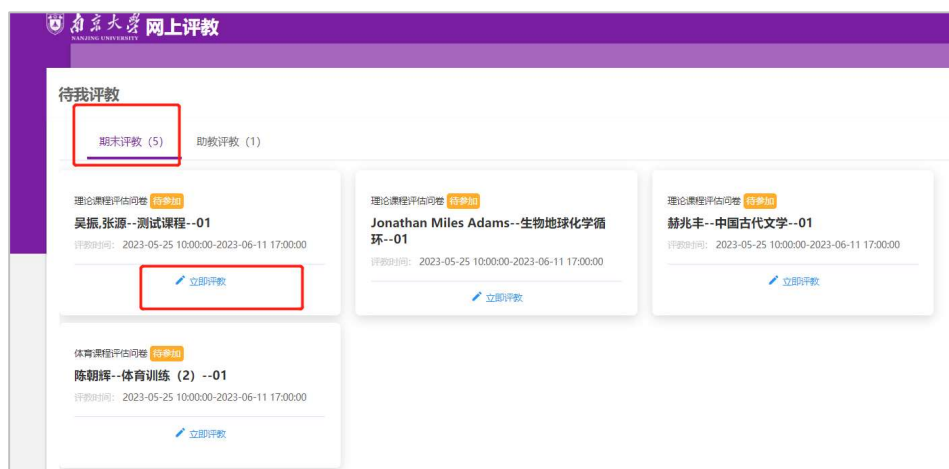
南京大学 NANJING UNIVERSITY 网上评教

待我评教

期末评教 (5)　助教评教 (1)

理论课程评估问卷 待参加
吴振,张源--测试课程--01
评教时间: 2023-05-25 10:00:00-2023-06-11 17:00:00
立即评教

理论课程评估问卷 待参加
Jonathan Miles Adams--生物地球化学循环--01
评教时间: 2023-05-25 10:00:00-2023-06-11 17:00:00
立即评教

理论课程评估问卷 待参加
赫兆丰--中国古代文学--01
评教时间: 2023-05-25 10:00:00-2023-06-11 17:00:00
立即评教

体育课程评估问卷 待参加
陈朝晖--体育训练 (2) --01
评教时间: 2023-05-25 10:00:00-2023-06-11 17:00:00
立即评教